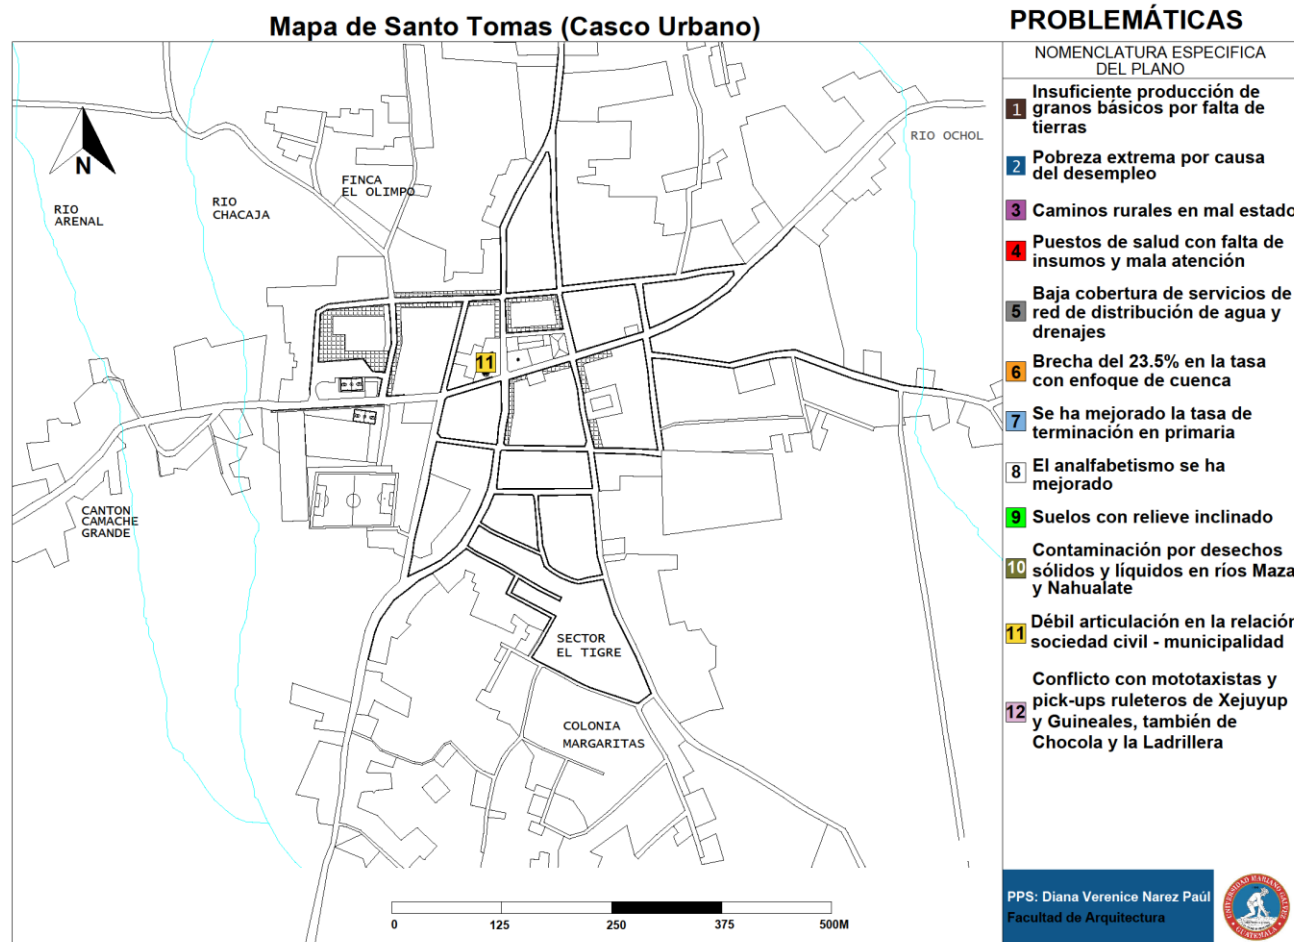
Mapa de Santo Tomas (Casco Urbano)

N

RIO ARENAL

RIO CHACAJA

FINCA EL OLIMPO

RIO OCHOL

11

CANTON CAMACHE GRANDE

SECTOR EL TIGRE

COLONIA MARGARITAS

0 125 250 375 500M

PROBLEMÁTICAS

NOMENCLATURA ESPECIFICA DEL PLANO

1 Insuficiente producción de granos básicos por falta de tierras

2 Pobreza extrema por causa del desempleo

3 Caminos rurales en mal estado

4 Puestos de salud con falta de insumos y mala atención

5 Baja cobertura de servicios de red de distribución de agua y drenajes

6 Brecha del 23.5% en la tasa con enfoque de cuenca

7 Se ha mejorado la tasa de terminación en primaria

8 El analfabetismo se ha mejorado

9 Suelos con relieve inclinado

10 Contaminación por desechos sólidos y líquidos en ríos Maza y Nahualate

11 Débil articulación en la relación sociedad civil - municipalidad

12 Conflicto con mototaxistas y pick-ups ruleteros de Xejuyup y Guineales, también de Chocola y la Ladrillera

PPS: Diana Verenice Narez Paúl
Facultad de Arquitectura

UNIVERSIDAD MARIANO GALVEZ GUATEMALA